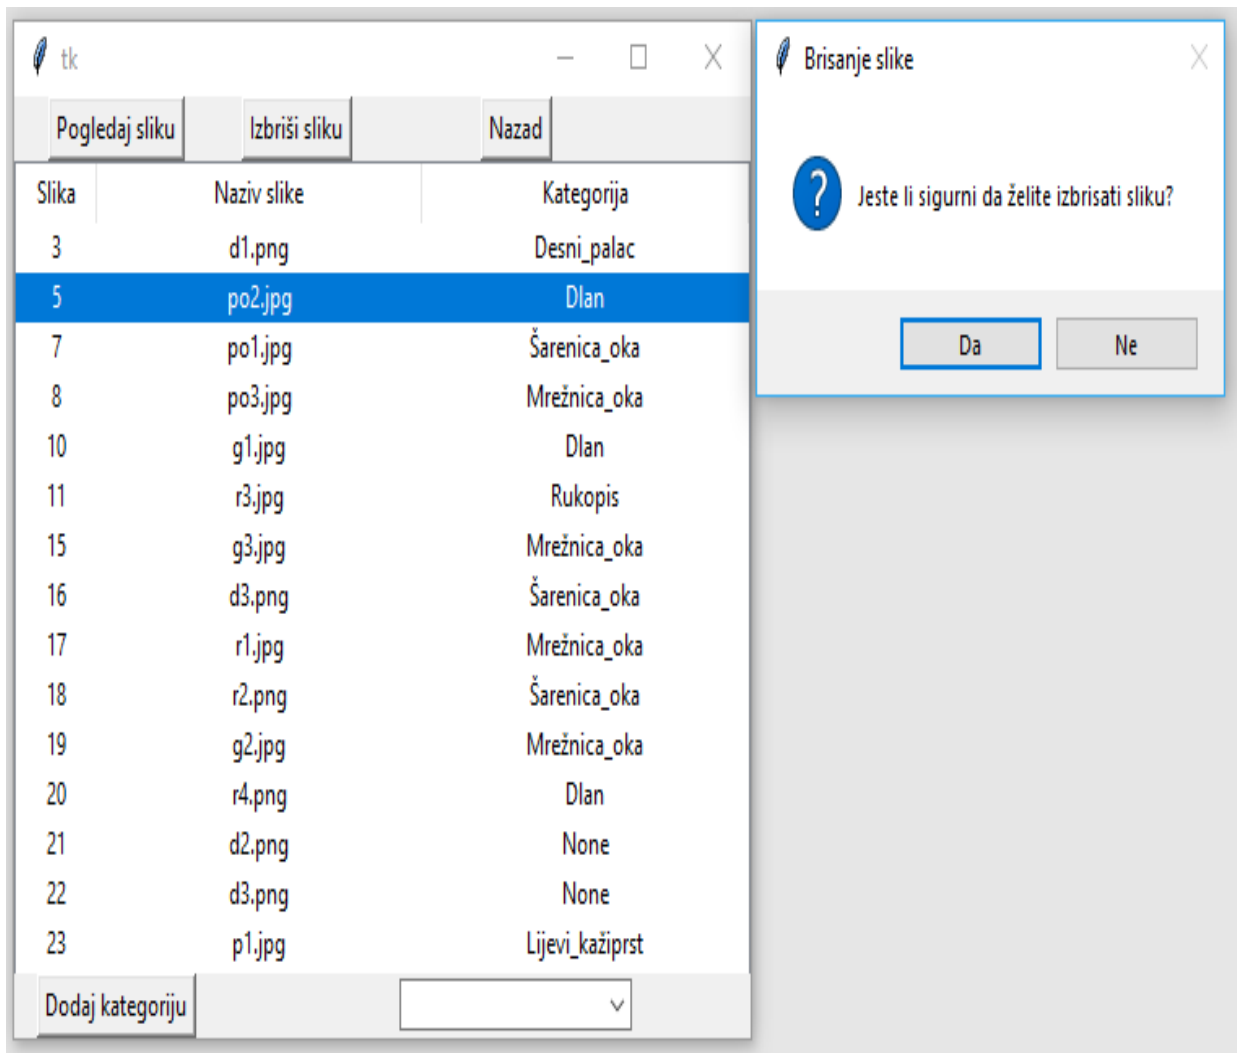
tk

Pogledaj sliku Izbriši sliku Nazad

| Slika | Naziv slike | Kategorija |
|---|---|---|
| 3 | d1.png | Desni_palac |
| 5 | po2.jpg | Dlan |
| 7 | po1.jpg | Šarenica_oka |
| 8 | po3.jpg | Mrežnica_oka |
| 10 | g1.jpg | Dlan |
| 11 | r3.jpg | Rukopis |
| 15 | g3.jpg | Mrežnica_oka |
| 16 | d3.png | Šarenica_oka |
| 17 | r1.jpg | Mrežnica_oka |
| 18 | r2.png | Šarenica_oka |
| 19 | g2.jpg | Mrežnica_oka |
| 20 | r4.png | Dlan |
| 21 | d2.png | None |
| 22 | d3.png | None |
| 23 | p1.jpg | Lijevi_kažiprst |

Dodaj kategoriju

Brisanje slike

Jeste li sigurni da želite izbrisati sliku?

Da Ne